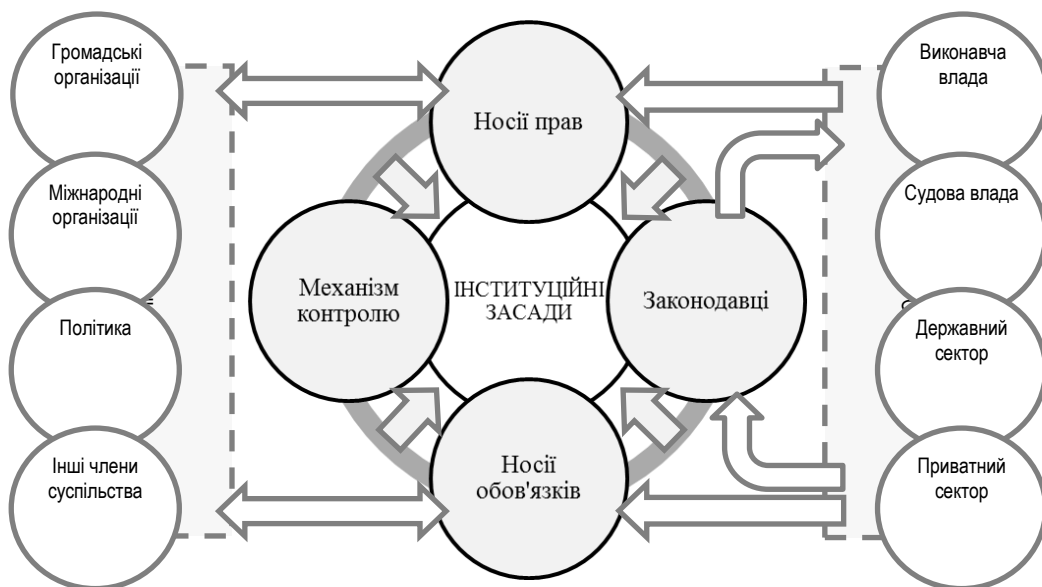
Громадські організації

Міжнародні організації

Політика

Інші члени суспільства

Носії прав

Механізм контролю

ІНСТИТУЦІЙНІ ЗАСАДИ

Законодавці

Носії обов'язків

Виконавча влада

Судова влада

Державний сектор

Приватний сектор